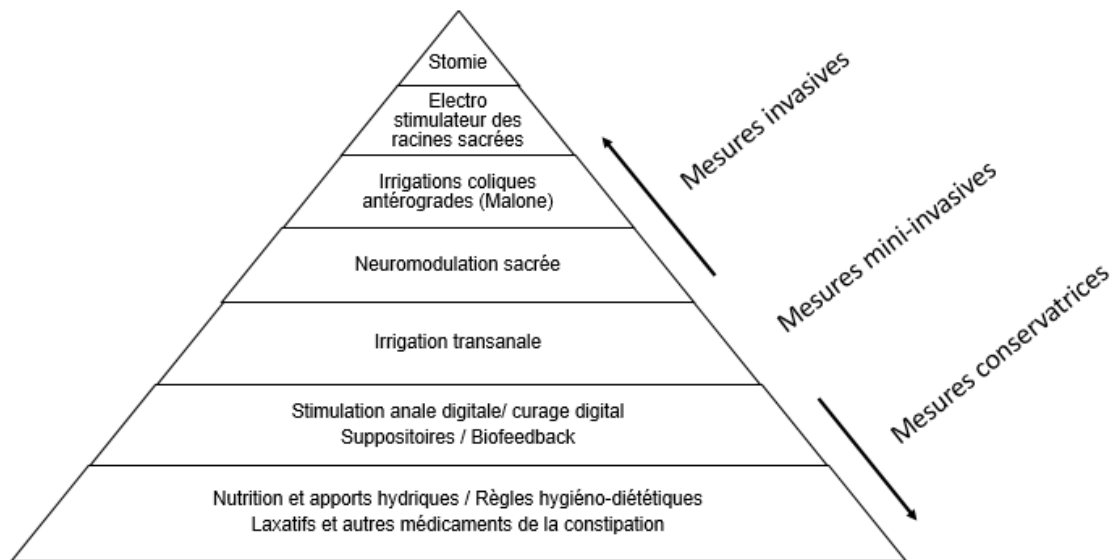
Stomie

Electro stimulateur des racines sacrées

Irrigations coliques antérogrades (Malone)

Neuromodulation sacrée

Irrigation transanale

Stimulation anale digitale/ curage digital
Suppositoires / Biofeedback

Nutrition et apports hydriques / Règles hygiéno-diététiques
Laxatifs et autres médicaments de la constipation

Mesures invasives

Mesures mini-invasives

Mesures conservatrices